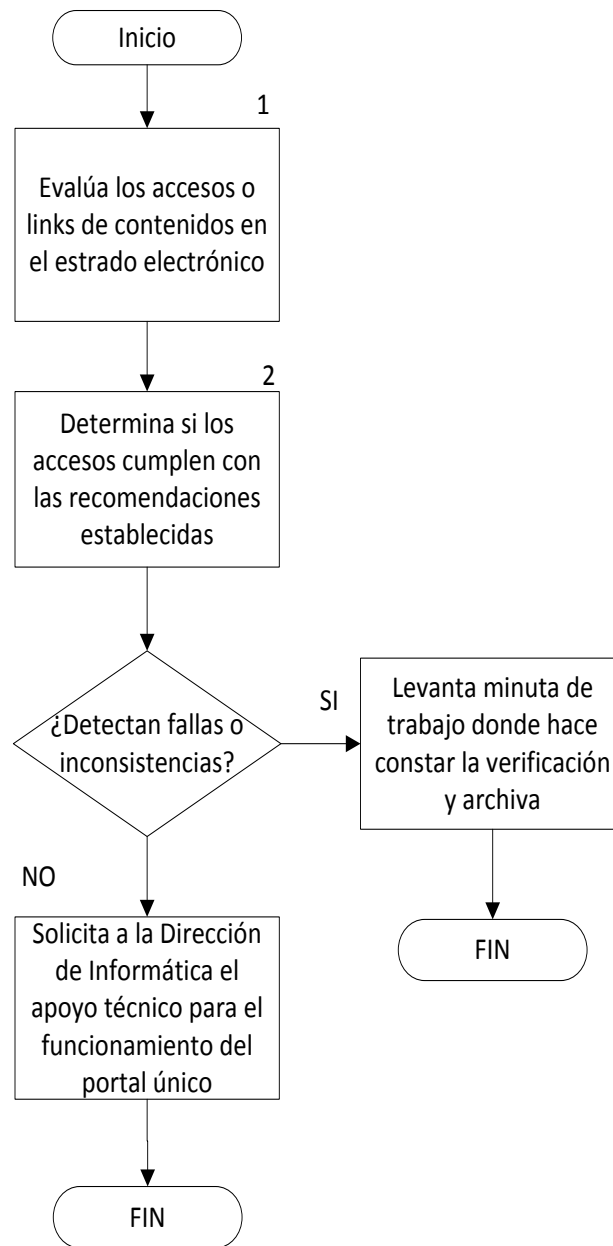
Inicio

1

Evalúa los accesos o links de contenidos en el estrado electrónico

2

Determina si los accesos cumplen con las recomendaciones establecidas

¿Detectan fallas o inconsistencias?

SI

Levanta minuta de trabajo donde hace constar la verificación y archiva

FIN

NO

Solicita a la Dirección de Informática el apoyo técnico para el funcionamiento del portal único

FIN